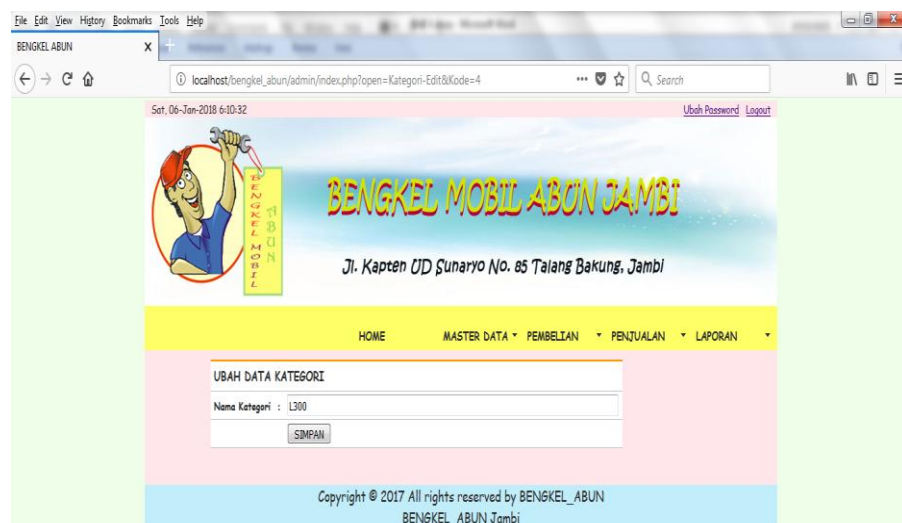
File Edit View History Bookmarks Tools Help

BENGKEL ABUN

localhost/bengkel_abun/admin/index.php?open=Kategori-Edit&Kode=4

Search

Sat, 06-Jan-2018 6:10:32

Ubah Password Logout

BENGKEL MOBIL

ABUN

BENGKEL MOBIL ABUN JAMBI

Jl. Kapten UD Sunaryo No. 85 Talang Bakung, Jambi

HOME MASTER DATA PEMBELIAN PENJUALAN LAPORAN

UBAH DATA KATEGORI

| Nama Kategori : | L300 |
|---|---|
| | SIMPAN |

Copyright © 2017 All rights reserved by BENGKEL_ABUN

BENGKEL ABUN Jambi